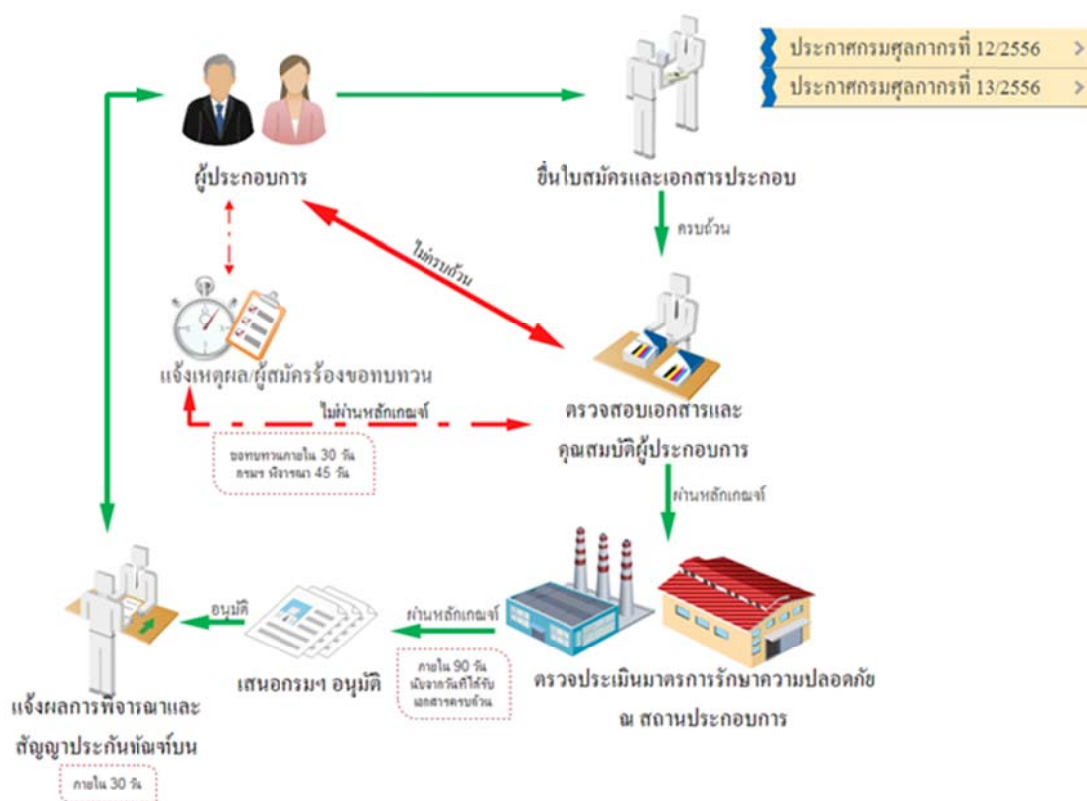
ประกาศกรมศุลกากรที่ 12/2556
ประกาศกรมศุลกากรที่ 13/2556

ผู้ประกอบการ

ยื่นใบสมัครและเอกสารประกอบ

ครบถ้วน

ไม่ครบถ้วน

แจ้งเหตุผล/ผู้สมัครร้องขอทบทวน

ไม่ผ่านหลักเกณฑ์

ขอทบทวนภายใน 30 วัน กรมฯ พิจารณา 45 วัน

ตรวจสอบเอกสารและคุณสมบัติผู้ประกอบการ

ผ่านหลักเกณฑ์

อนุมัติ

ผ่านหลักเกณฑ์

ภายใน 90 วัน นับจากวันที่ได้รับเอกสารครบถ้วน

เสนอกรมฯ อนุมัติ

ตรวจประเมินมาตรการรักษาความปลอดภัย ณ สถานประกอบการ

แจ้งผลการพิจารณาและสัญญาประกันทัณฑ์บน

ภายใน 30 วัน